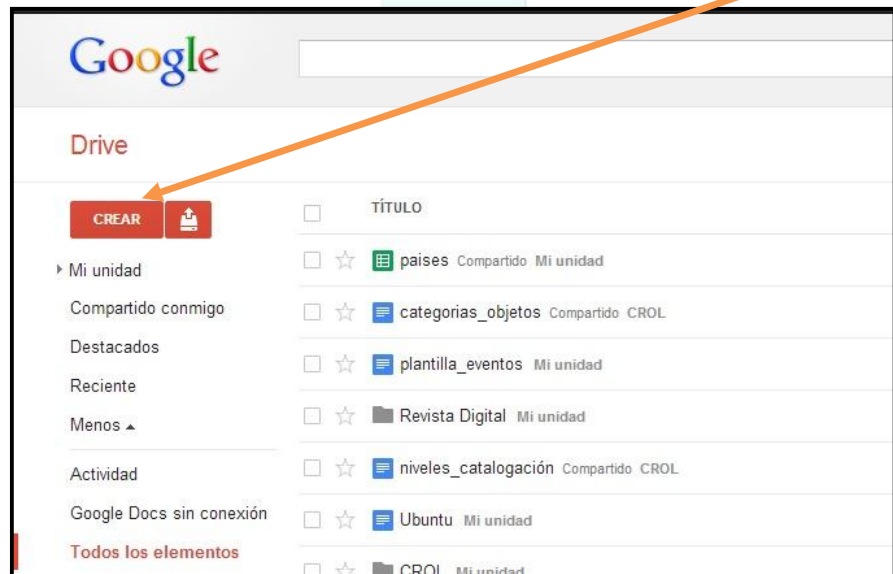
Google

Drive

CREAR

Mi unidad
Compartido conmigo
Destacados
Reciente
Menos ▴
Actividad
Google Docs sin conexión
Todos los elementos

TÍTULO

| | | |
|---|---|---|
| paises | Compartido | Mi unidad |
| categorias_objetos | Compartido | CROL |
| plantilla_eventos | | Mi unidad |
| Revista Digital | | Mi unidad |
| niveles_catalogación | Compartido | CROL |
| Ubuntu | | Mi unidad |
| CROL | | Mi unidad |